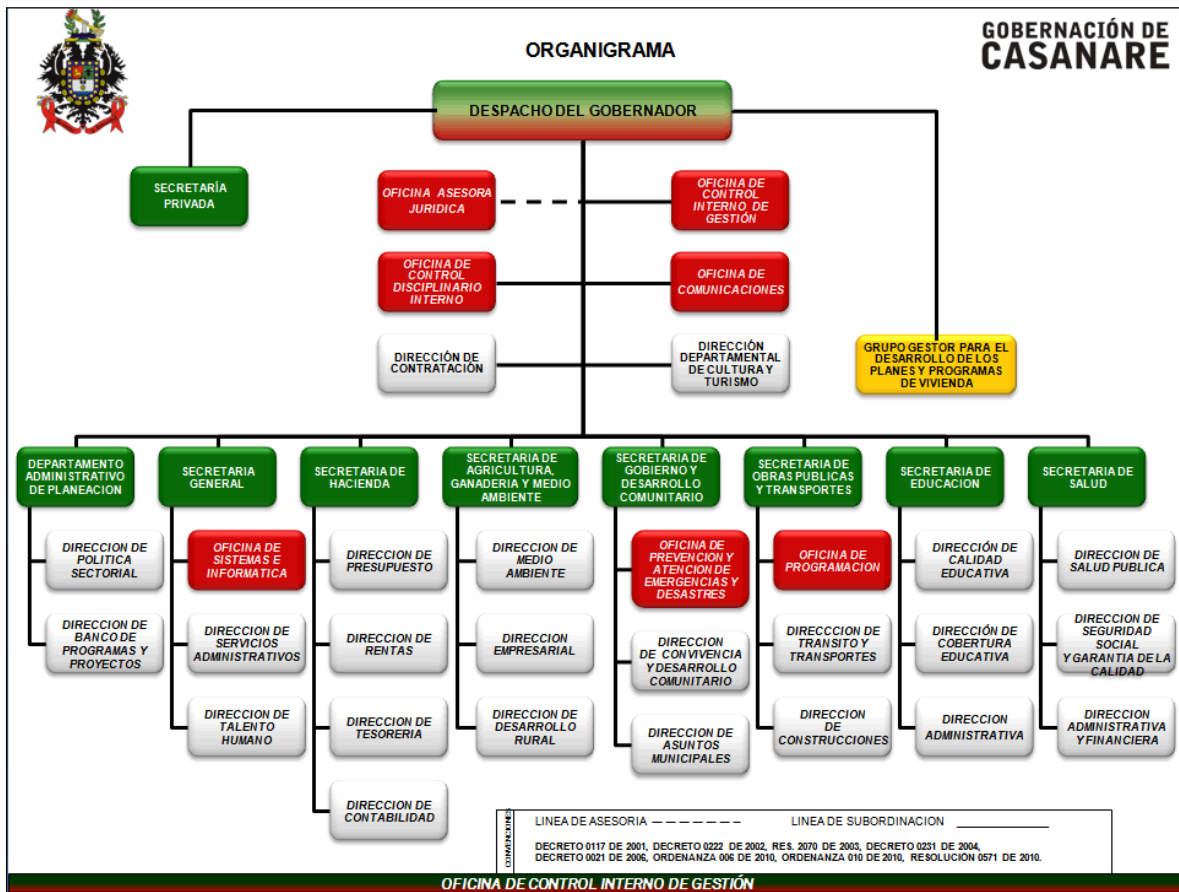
ORGANIGRAMA

GOBERNACIÓN DE CASANARE

DESPACHO DEL GOBERNADOR

SECRETARÍA PRIVADA

OFICINA ASESORA JURIDICA

OFICINA DE CONTROL INTERNO DE GESTIÓN

OFICINA DE CONTROL DISCIPLINARIO INTERNO

OFICINA DE COMUNICACIONES

DIRECCIÓN DE CONTRATACIÓN

DIRECCIÓN DEPARTAMENTAL DE CULTURA Y TURISMO

GRUPO GESTOR PARA EL DESARROLLO DE LOS PLANES Y PROGRAMAS DE VIVIENDA

DEPARTAMENTO ADMINISTRATIVO DE PLANEACION

DIRECCION DE POLITICA SECTORIAL

DIRECCION DE BANCO DE PROGRAMAS Y PROYECTOS

SECRETARIA GENERAL

OFICINA DE SISTEMAS E INFORMATICA

DIRECCION DE SERVICIOS ADMINISTRATIVOS

DIRECCION DE TALENTO HUMANO

SECRETARIA DE HACIENDA

DIRECCION DE PRESUPUESTO

DIRECCION DE RENTAS

DIRECCION DE TESORERIA

DIRECCION DE CONTABILIDAD

SECRETARIA DE AGRICULTURA, GANADERIA Y MEDIO AMBIENTE

DIRECCION DE MEDIO AMBIENTE

DIRECCION EMPRESARIAL

DIRECCION DE DESARROLLO RURAL

SECRETARIA DE GOBIERNO Y DESARROLLO COMUNITARIO

OFICINA DE PREVENCION Y ATENCION DE EMERGENCIAS Y DESASTRES

DIRECCION DE CONVIVENCIA Y DESARROLLO COMUNITARIO

DIRECCION DE ASUNTOS MUNICIPALES

SECRETARIA DE OBRAS PUBLICAS Y TRANSPORTES

OFICINA DE PROGRAMACION

DIRECCCION DE TRANSITO Y TRANSPORTES

DIRECCION DE CONSTRUCCIONES

SECRETARIA DE EDUCACION

DIRECCIÓN DE CALIDAD EDUCATIVA

DIRECCIÓN DE COBERTURA EDUCATIVA

DIRECCION ADMINISTRATIVA

SECRETARIA DE SALUD

DIRECCION DE SALUD PUBLICA

DIRECCION DE SEGURIDAD SOCIAL Y GARANTIA DE LA CALIDAD

DIRECCION ADMINISTRATIVA Y FINANCIERA

CONVENCIONES

LINEA DE ASESORIA — — — — — — —   LINEA DE SUBORDINACION

DECRETO 0117 DE 2001, DECRETO 0222 DE 2002, RES. 2070 DE 2003, DECRETO 0231 DE 2004, DECRETO 0021 DE 2006, ORDENANZA 006 DE 2010, ORDENANZA 010 DE 2010, RESOLUCIÓN 0571 DE 2010.

OFICINA DE CONTROL INTERNO DE GESTIÓN